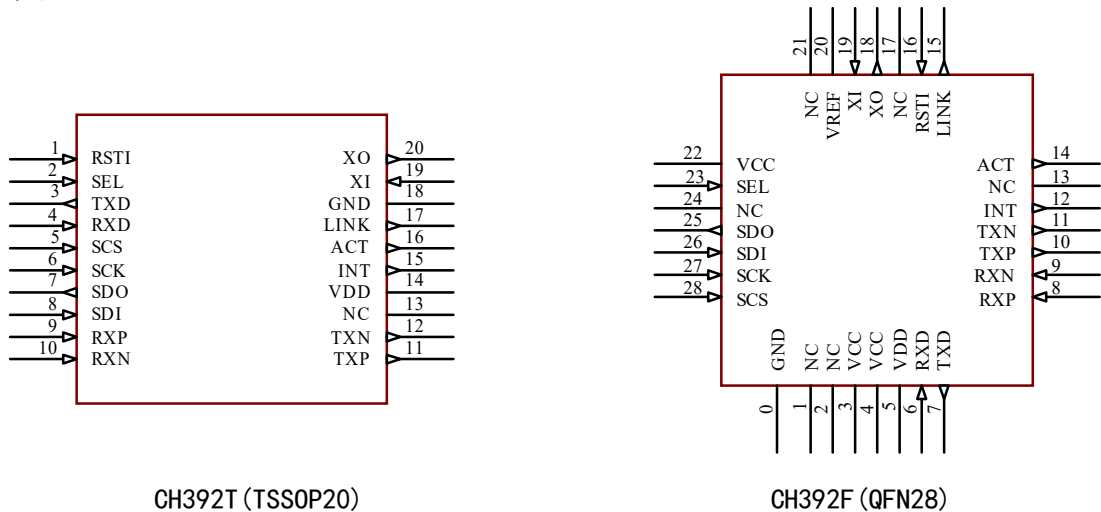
1 RSTI
2 SEL
3 TXD
4 RXD
5 SCS
6 SCK
7 SDO
8 SDI
9 RXP
10 RXN

XO 20
XI 19
GND 18
LINK 17
ACT 16
INT 15
VDD 14
NC 13
TXN 12
TXP 11

21 NC
20 VREF
19 XI
18 XO
17 NC
16 RSTI
15 LINK

22 VCC
23 SEL
24 NC
25 SDO
26 SDI
27 SCK
28 SCS

ACT 14
NC 13
INT 12
TXN 11
TXP 10
RXN 9
RXP 8

GND 0
NC 1
NC 2
VCC 3
VCC 4
VDD 5
RXD 6
TXD 7

CH392T(TSSOP20)

CH392F(QFN28)